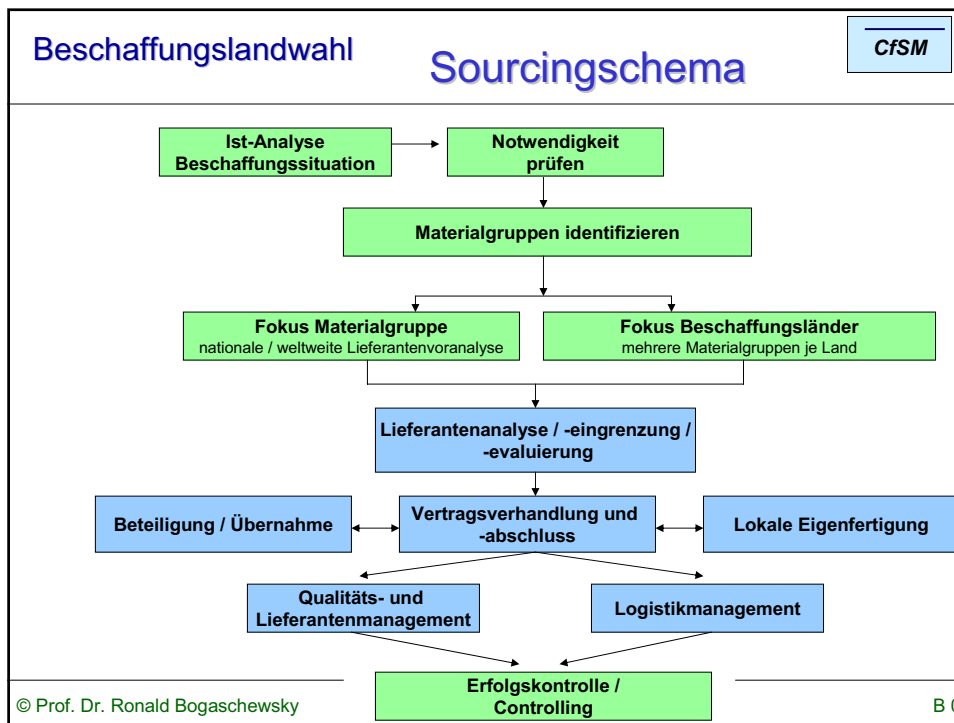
Beschaffungslandwahl

Sourcingschema

CfSM

Ist-Analyse Beschaffungssituation

Notwendigkeit prüfen

Materialgruppen identifizieren

Fokus Materialgruppe
nationale / weltweite Lieferantenvoranalyse

Fokus Beschaffungsländer
mehrere Materialgruppen je Land

Lieferantenanalyse / -eingrenzung / -evaluierung

Beteiligung / Übernahme

Vertragsverhandlung und -abschluss

Lokale Eigenfertigung

Qualitäts- und Lieferantenmanagement

Logistikmanagement

Erfolgskontrolle / Controlling

© Prof. Dr. Ronald Bogaschewsky

B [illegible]